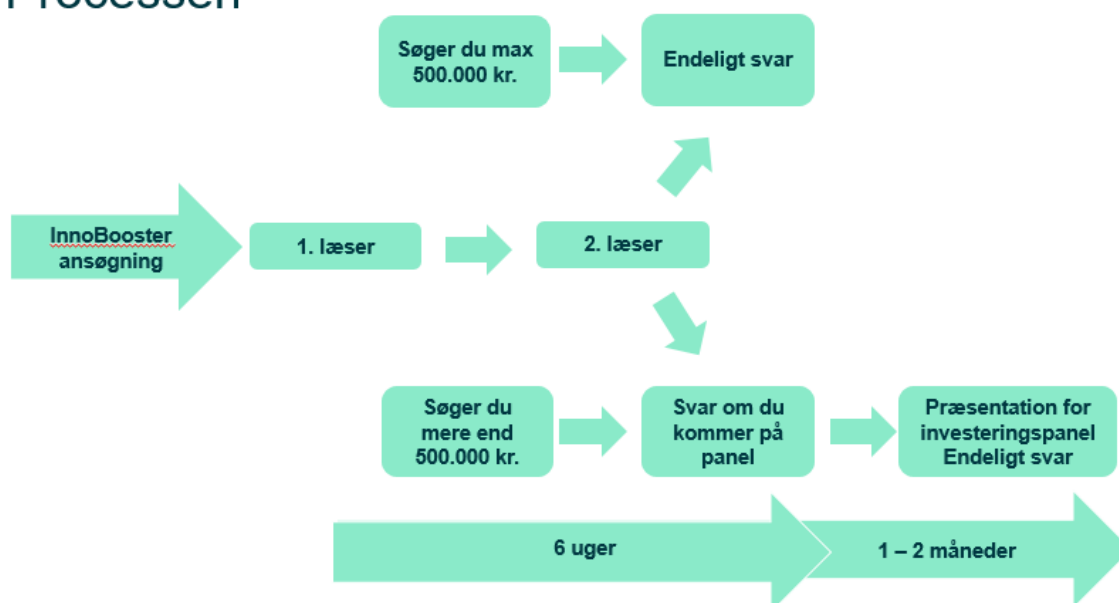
Processen

Søger du max 500.000 kr.

Endeligt svar

InnoBooster ansøgning

1. læser

2. læser

Søger du mere end 500.000 kr.

Svar om du kommer på panel

Præsentation for investeringspanel Endeligt svar

6 uger

1 – 2 måneder